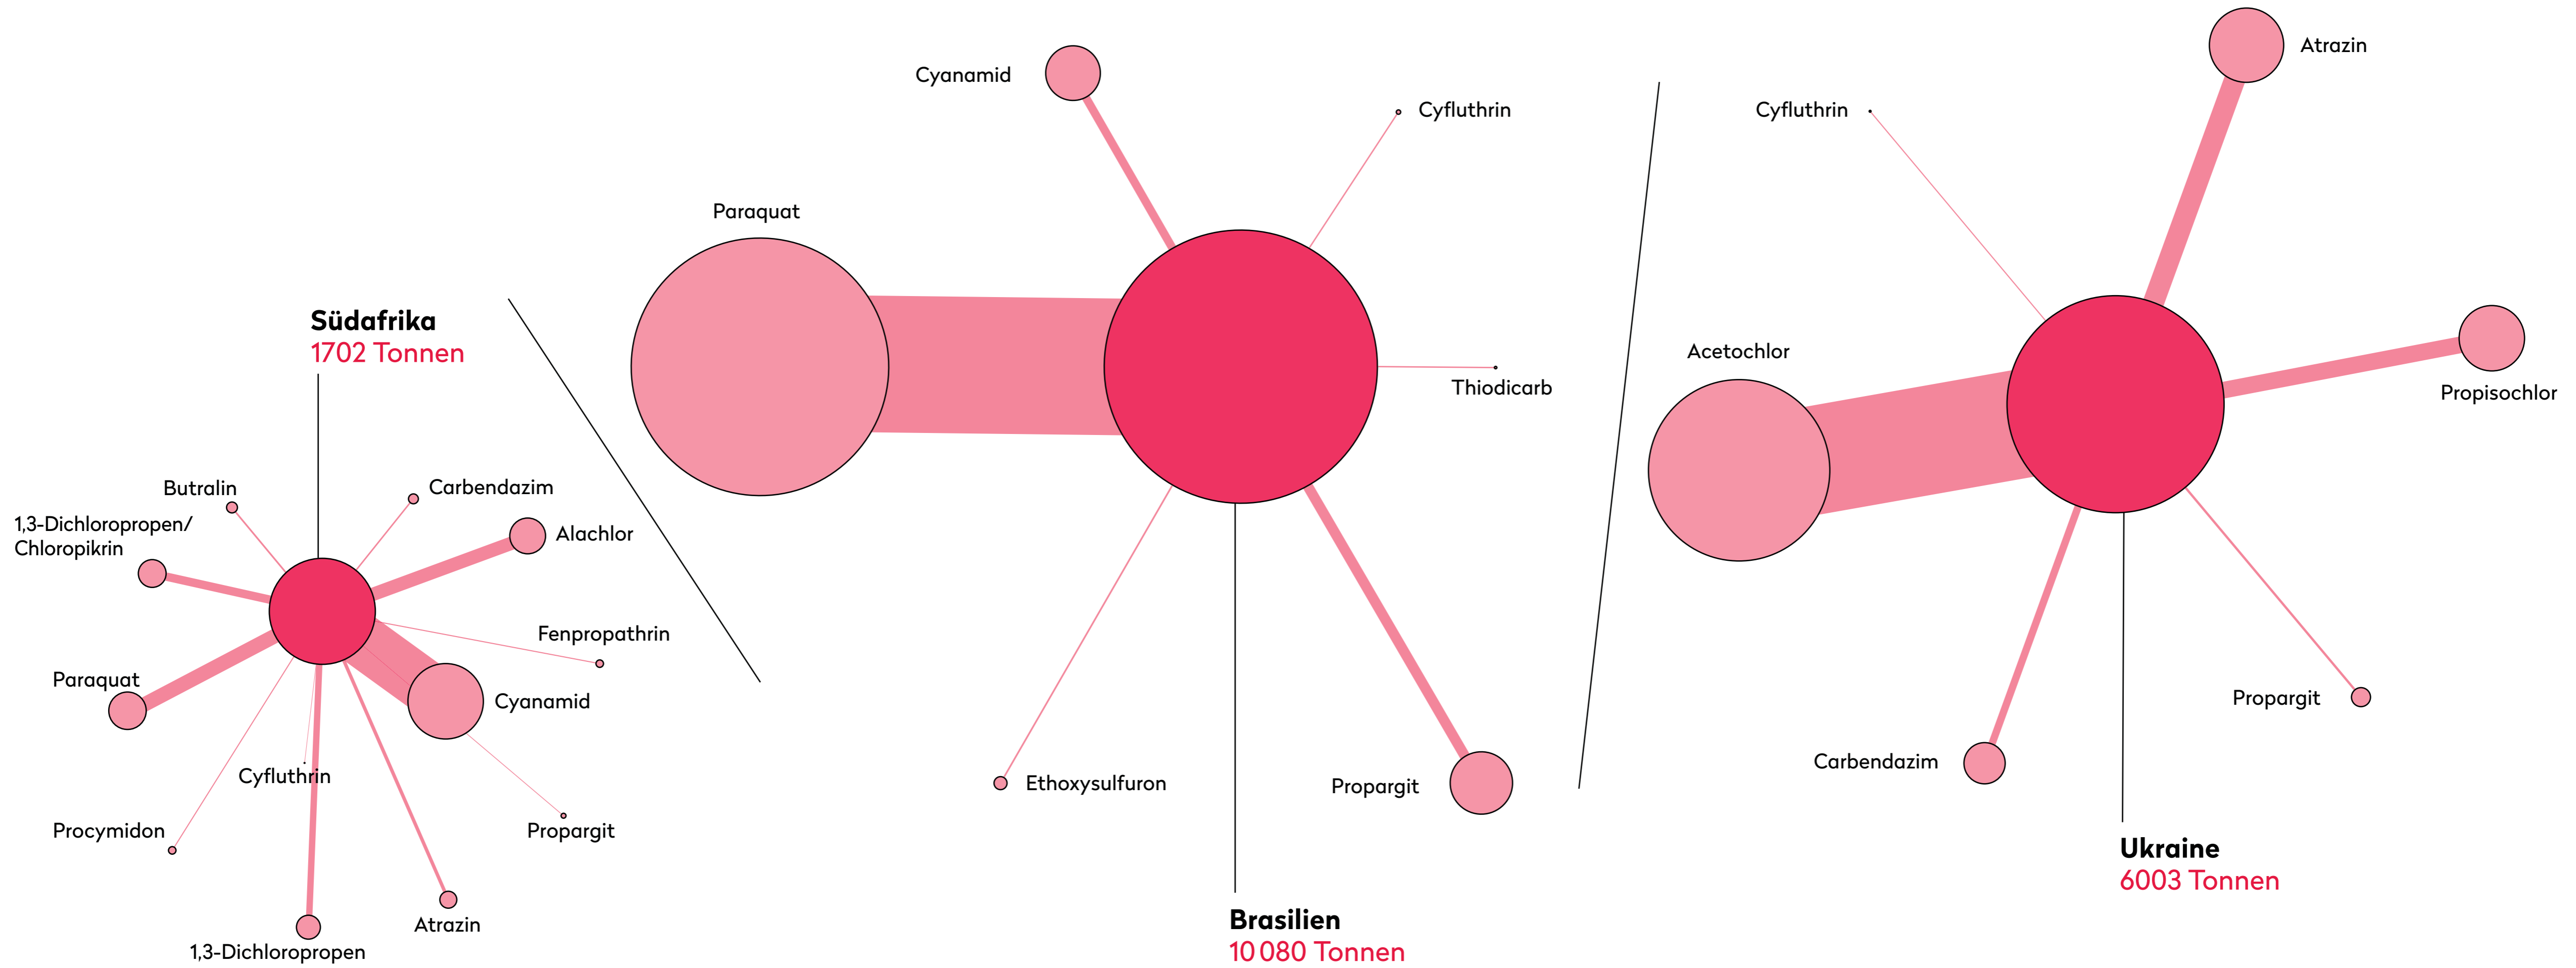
Südafrika
1702 Tonnen

Butralin
Carbendazim
1,3-Dichloropropen/ Chloropikrin
Alachlor
Fenpropathrin
Paraquat
Cyanamid
Cyfluthrin
Procymidon
Propargit
Atrazin
1,3-Dichloropropen

Cyanamid
Cyfluthrin
Paraquat
Thiodicarb
Ethoxysulfuron
Propargit
Brasilien
10 080 Tonnen

Atrazin
Cyfluthrin
Acetochlor
Propisochlor
Propargit
Carbendazim
Ukraine
6003 Tonnen